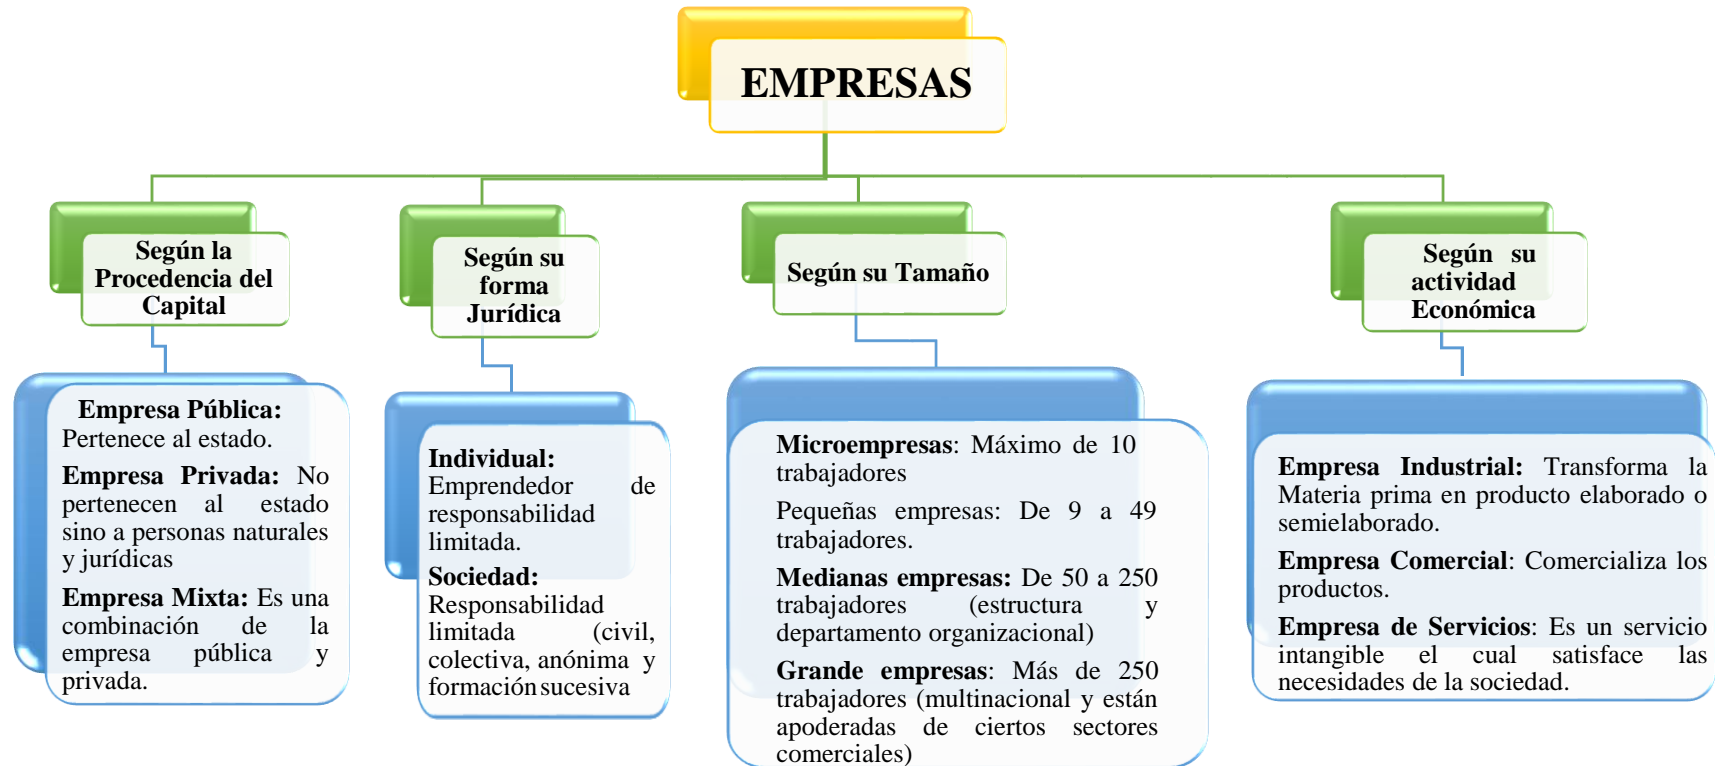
EMPRESAS

Según la Procedencia del Capital

Empresa Pública: Pertenece al estado.

Empresa Privada: No pertenecen al estado sino a personas naturales y jurídicas

Empresa Mixta: Es una combinación de la empresa pública y privada.

Según su forma Jurídica

Individual: Emprendedor de responsabilidad limitada.

Sociedad: Responsabilidad limitada (civil, colectiva, anónima y formación sucesiva

Según su Tamaño

Microempresas: Máximo de 10 trabajadores

Pequeñas empresas: De 9 a 49 trabajadores.

Medianas empresas: De 50 a 250 trabajadores (estructura y departamento organizacional)

Grande empresas: Más de 250 trabajadores (multinacional y están apoderadas de ciertos sectores comerciales)

Según su actividad Económica

Empresa Industrial: Transforma la Materia prima en producto elaborado o semielaborado.

Empresa Comercial: Comercializa los productos.

Empresa de Servicios: Es un servicio intangible el cual satisface las necesidades de la sociedad.